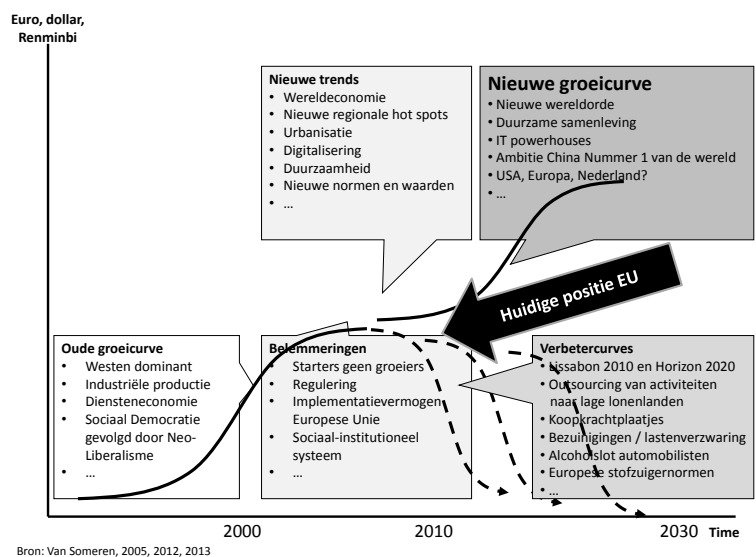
Euro, dollar, Renminbi

Nieuwe trends
• Wereldeconomie
• Nieuwe regionale hot spots
• Urbanisatie
• Digitalisering
• Duurzaamheid
• Nieuwe normen en waarden
• ...

Nieuwe groeicurve
• Nieuwe wereldorde
• Duurzame samenleving
• IT powerhouses
• Ambitie China Nummer 1 van de wereld
• USA, Europa, Nederland?
• ...

Huidige positie EU

Oude groeicurve
• Westen dominant
• Industriële productie
• Diensteneconomie
• Sociaal Democratie gevolgd door Neo-Liberalisme
• ...

Belemmeringen
• Starters geen groeiers
• Regulering
• Implementatievermogen Europese Unie
• Sociaal-institutioneel systeem
• ...

Verbetercurves
• Lissabon 2010 en Horizon 2020
• Outsourcing van activiteiten naar lage lonenlanden
• Koopkrachtplaatjes
• Bezuinigingen / lastenverzwaring
• Alcoholslot automobilisten
• Europese stofzuigernormen
• ...

2000 2010 2030 Time

Bron: Van Someren, 2005, 2012, 2013